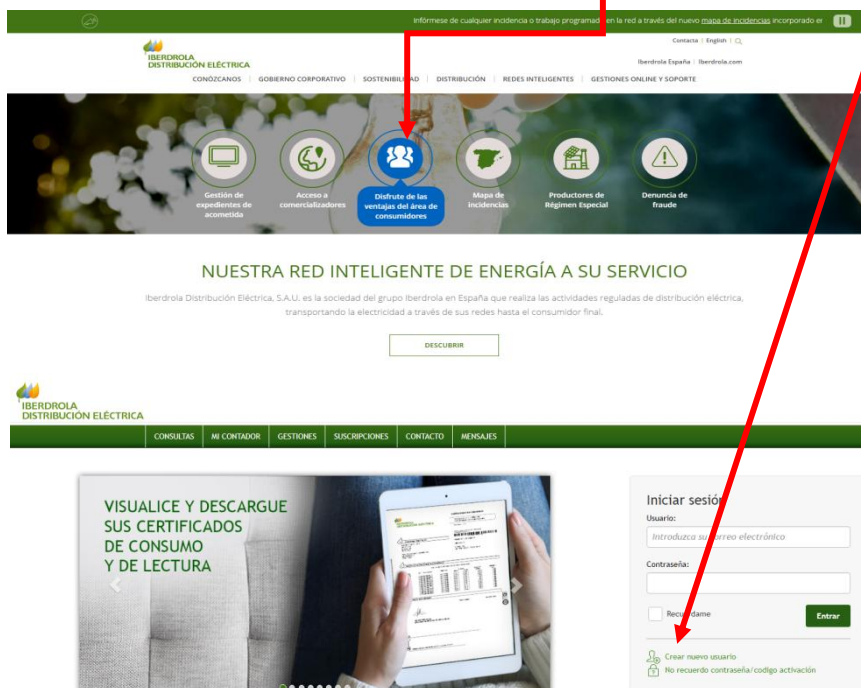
Infórmese de cualquier incidencia o trabajo programad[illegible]en la red a través del nuevo mapa de incidencias incorporado e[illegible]

IBERDROLA
DISTRIBUCIÓN ELÉCTRICA

Contacta | English |

Iberdrola España | Iberdrola.com

CONÓZCANOS | GOBIERNO CORPORATIVO | SOSTENIBILIDAD | DISTRIBUCIÓN | REDES INTELIGENTES | GESTIONES ONLINE Y SOPORTE

Gestión de expedientes de acometida

Acceso a comercializadores

Disfrute de las ventajas del área de consumidores

Mapa de incidencias

Productores de Régimen Especial

Denuncia de fraude

NUESTRA RED INTELIGENTE DE ENERGÍA A SU SERVICIO

Iberdrola Distribución Eléctrica, S.A.U. es la sociedad del grupo Iberdrola en España que realiza las actividades reguladas de distribución eléctrica, transportando la electricidad a través de sus redes hasta el consumidor final.

DESCUBRIR

IBERDROLA
DISTRIBUCIÓN ELÉCTRICA

CONSULTAS | MI CONTADOR | GESTIONES | SUSCRIPCIONES | CONTACTO | MENSAJES

VISUALICE Y DESCARGUE
SUS CERTIFICADOS
DE CONSUMO
Y DE LECTURA

Iniciar sesi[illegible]
Usuario:
Introduzca su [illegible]orreo electrónico
Contraseña:
Recu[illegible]dame
Entrar

Crear nuevo usuario
No recuerdo contraseña/codigo activación